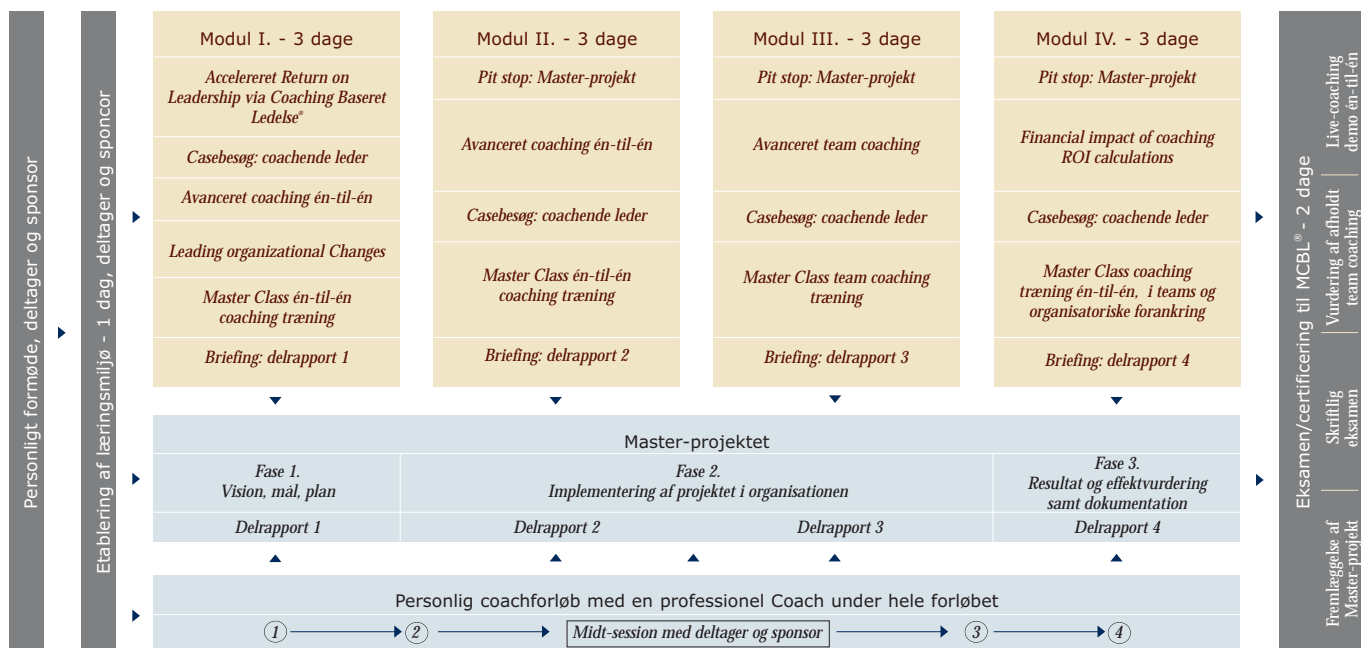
Personligt formøde, deltager og sponsor

Etablering af læringsmiljø - 1 dag, deltager og sponcor

Modul I. - 3 dage

Accelereret Return on Leadership via Coaching Baseret Ledelse®

Casebesøg: coachende leder

Avanceret coaching én-til-én

Leading organizational Changes

Master Class én-til-én coaching træning

Briefing: delrapport 1

Modul II. - 3 dage

Pit stop: Master-projekt

Avanceret coaching én-til-én

Casebesøg: coachende leder

Master Class én-til-én coaching træning

Briefing: delrapport 2

Modul III. - 3 dage

Pit stop: Master-projekt

Avanceret team coaching

Casebesøg: coachende leder

Master Class team coaching træning

Briefing: delrapport 3

Modul IV. - 3 dage

Pit stop: Master-projekt

Financial impact of coaching ROI calculations

Casebesøg: coachende leder

Master Class coaching træning én-til-én, i teams og organisatoriske forankring

Briefing: delrapport 4

Master-projektet

| Fase 1. Vision, mål, plan | Fase 2. Implementering af projektet i organisationen | | Fase 3. Resultat og effektvurdering samt dokumentation |
|---|---|---|---|
| Delrapport 1 | Delrapport 2 | Delrapport 3 | Delrapport 4 |

Personlig coachforløb med en professionel Coach under hele forløbet

1 → 2 → Midt-session med deltager og sponsor → 3 → 4

Eksamen/certificering til MCBL® - 2 dage

Fremlæggelse af Master-projekt

Skriftlig eksamen

Vurdering af afholdt team coaching

Live-coaching demo én-til-én